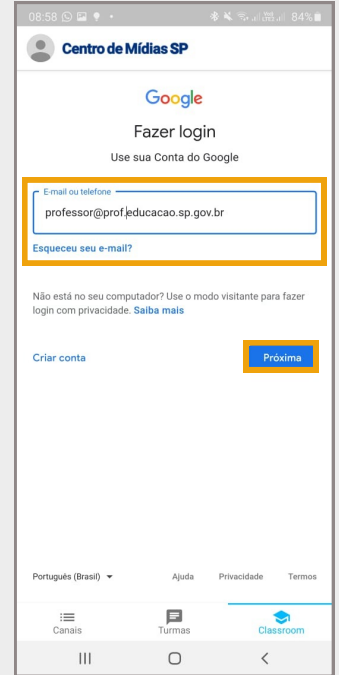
08:58 84%

Centro de Mídias SP

Google

Fazer login

Use sua Conta do Google

E-mail ou telefone

professor@prof.educacao.sp.gov.br

Esqueceu seu e-mail?

Não está no seu computador? Use o modo visitante para fazer login com privacidade. Saiba mais

Criar conta

Próxima

Português (Brasil)

Ajuda

Privacidade

Termos

Canais

Turmas

Classroom